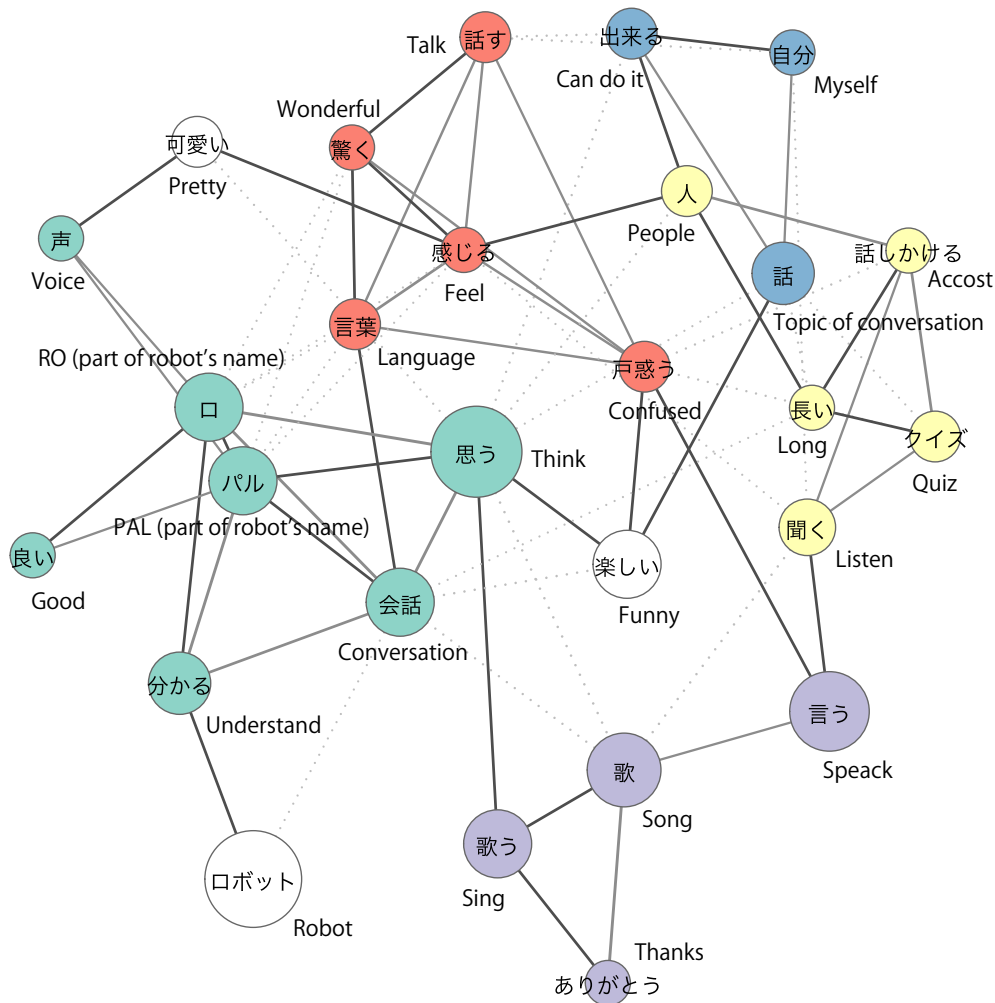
Talk
話す
出来る
Can do it
自分
Myself
Wonderful
驚く
可愛い
Pretty
人
People
声
Voice
感じる
Feel
話
話しかける
Accost
Topic of conversation
言葉
Language
RO (part of robot's name)
戸惑う
Confused
ロ
長い
Long
クイズ
Quiz
思う
Think
パル
PAL (part of robot's name)
聞く
Listen
良い
Good
楽しい
Funny
会話
Conversation
分かる
Understand
言う
Speack
歌
Song
歌う
Sing
ロボット
Robot
Thanks
ありがとう